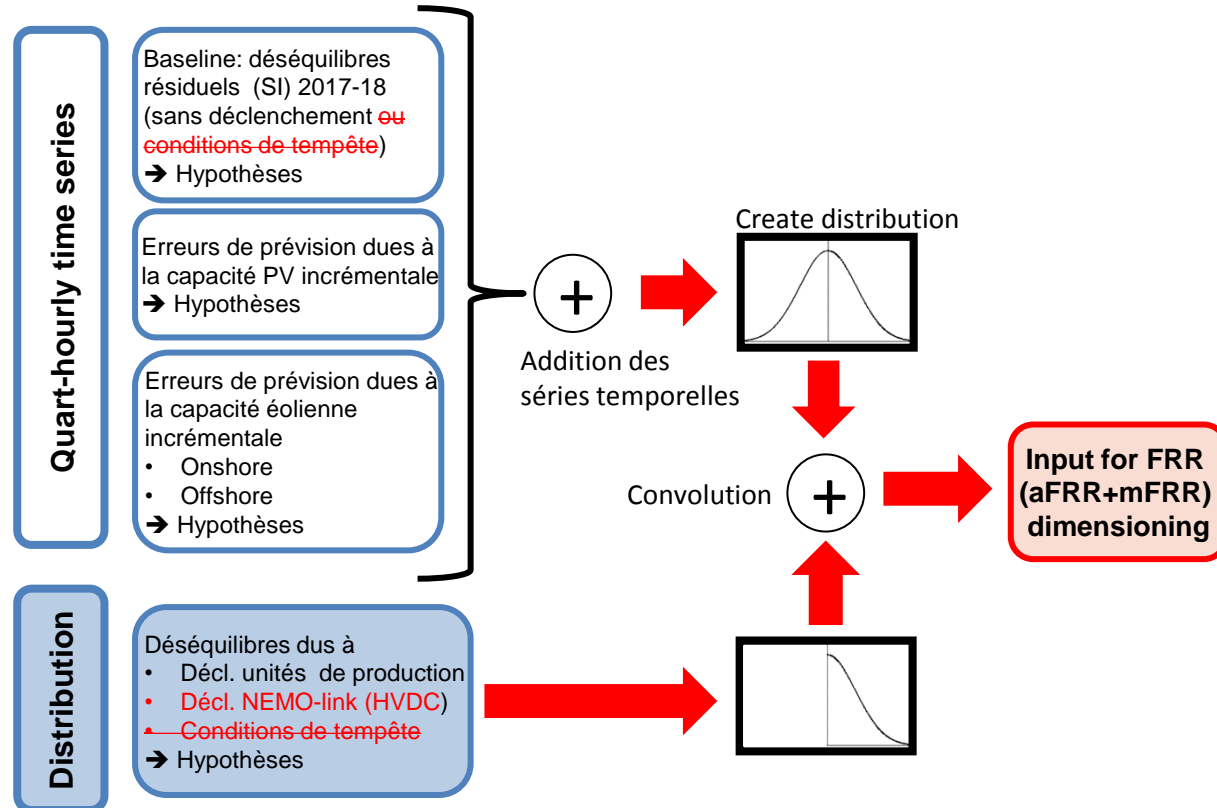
Quart-hourly time series

Baseline: déséquilibres résiduels (SI) 2017-18 (sans déclenchement ou conditions de tempête)
➔ Hypothèses

Erreurs de prévision dues à la capacité PV incrémentale
➔ Hypothèses

Erreurs de prévision dues à la capacité éolienne incrémentale
• Onshore
• Offshore
➔ Hypothèses

+

Addition des séries temporelles

Create distribution

Convolution

+

Input for FRR (aFRR+mFRR) dimensioning

Distribution

Déséquilibres dus à
• Décl. unités de production
• Décl. NEMO-link (HVDC)
• Conditions de tempête
➔ Hypothèses